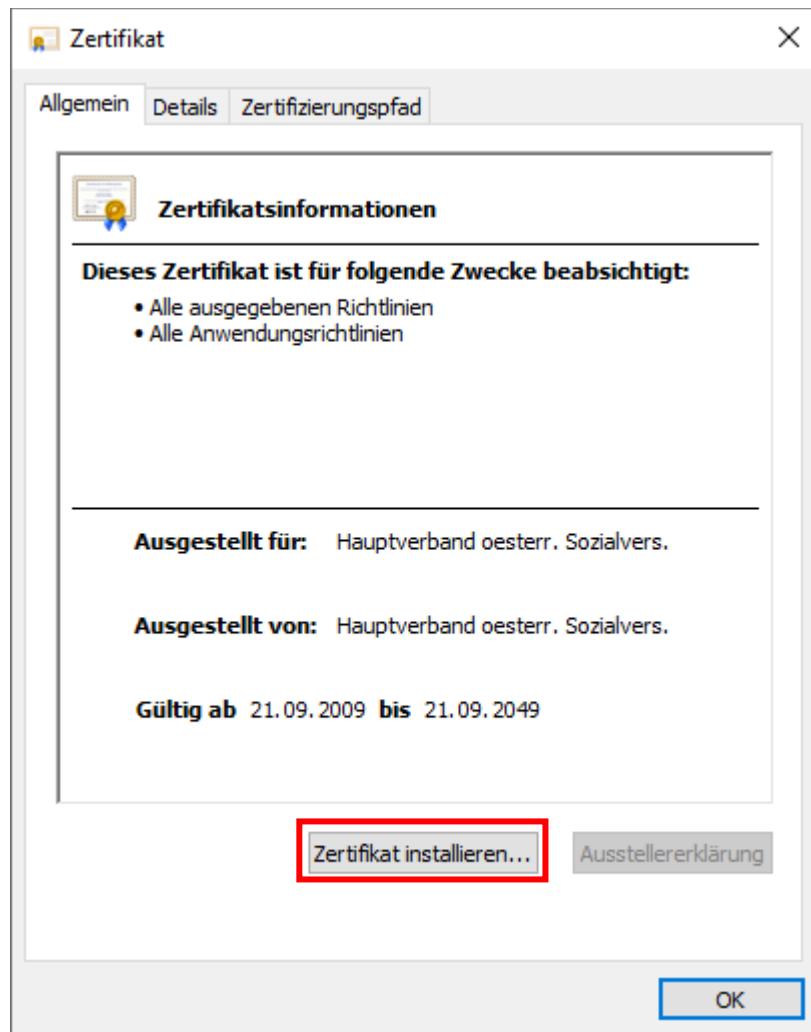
Zertifikat

×

Allgemein | Details | Zertifizierungspfad

Zertifikatsinformationen

Dieses Zertifikat ist für folgende Zwecke beabsichtigt:

• Alle ausgegebenen Richtlinien
• Alle Anwendungsrichtlinien

Ausgestellt für: Hauptverband oesterr. Sozialvers.

Ausgestellt von: Hauptverband oesterr. Sozialvers.

Gültig ab 21.09.2009 bis 21.09.2049

Zertifikat installieren...

Ausstellererklärung

OK